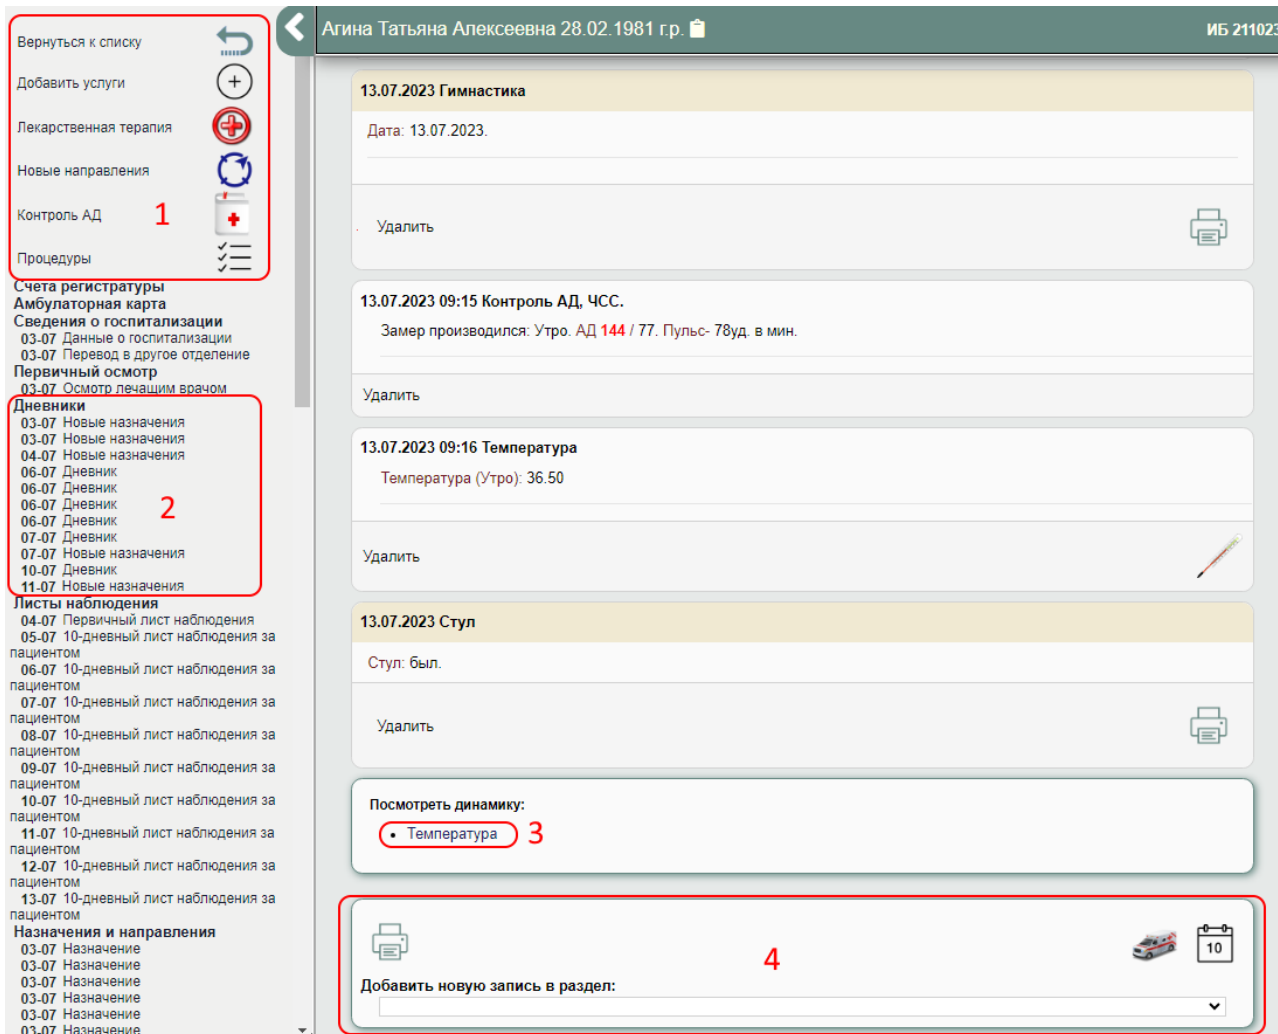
Вернуться к списку
Добавить услуги
Лекарственная терапия
Новые направления
Контроль АД
Процедуры

1

Счета регистратуры
Амбулаторная карта
Сведения о госпитализации
03-07 Данные о госпитализации
03-07 Перевод в другое отделение
Первичный осмотр
03-07 Осмотр лечащим врачом
Дневники
03-07 Новые назначения
03-07 Новые назначения
04-07 Новые назначения
06-07 Дневник
06-07 Дневник
06-07 Дневник
06-07 Дневник
07-07 Дневник
07-07 Новые назначения
10-07 Дневник
11-07 Новые назначения

2

Листы наблюдения
04-07 Первичный лист наблюдения
05-07 10-дневный лист наблюдения за пациентом
06-07 10-дневный лист наблюдения за пациентом
07-07 10-дневный лист наблюдения за пациентом
08-07 10-дневный лист наблюдения за пациентом
09-07 10-дневный лист наблюдения за пациентом
10-07 10-дневный лист наблюдения за пациентом
11-07 10-дневный лист наблюдения за пациентом
12-07 10-дневный лист наблюдения за пациентом
13-07 10-дневный лист наблюдения за пациентом
Назначения и направления
03-07 Назначение
03-07 Назначение
03-07 Назначение
03-07 Назначение
03-07 Назначение
03-07 Назначение

Агина Татьяна Алексеевна 28.02.1981 г.р.
ИБ 21102

13.07.2023 Гимнастика
Дата: 13.07.2023.
Удалить

13.07.2023 09:15 Контроль АД, ЧСС.
Замер производился: Утро. АД 144 / 77. Пульс- 78уд. в мин.
Удалить

13.07.2023 09:16 Температура
Температура (Утро): 36.50
Удалить

13.07.2023 Стул
Стул: был.
Удалить

Посмотреть динамику:
• Температура
3

10
4
Добавить новую запись в раздел: